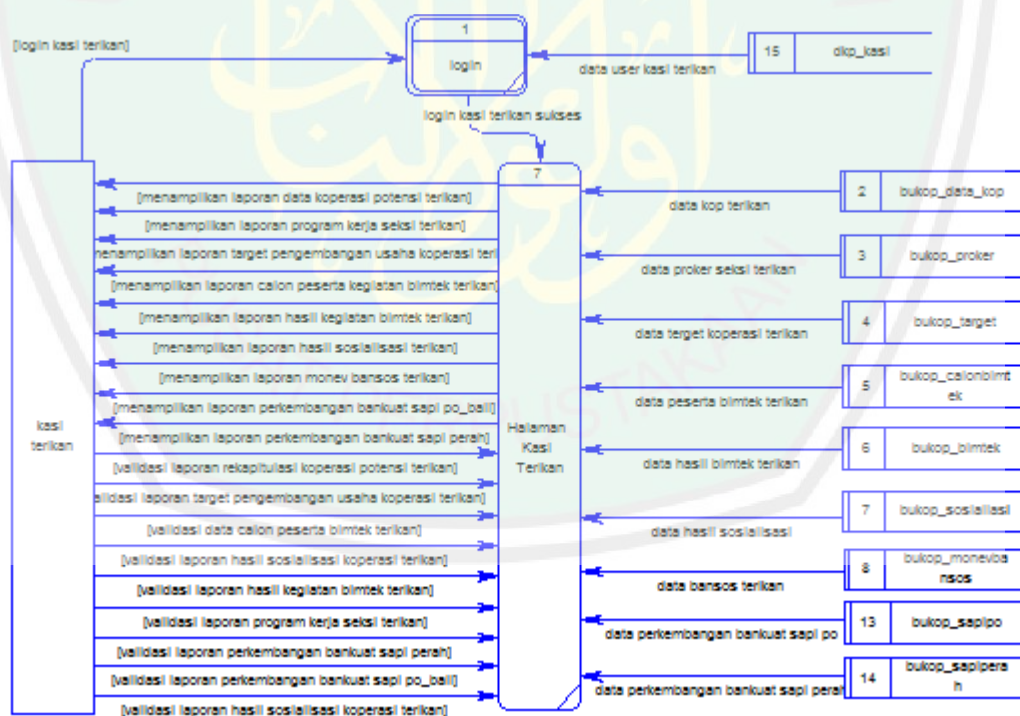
[login kasi terikan]

1

login

15 dkp_kasi

data user kasi terikan

login kasi terikan sukses

7

Halaman Kasi Terikan

kasi terikan

[menampilkan laporan data koperasi potensi terikan]

[menampilkan laporan program kerja seksi terikan]

menampilkan laporan target pengembangan usaha koperasi teri

[menampilkan laporan calon peserta kegiatan bimtek terikan]

[menampilkan laporan hasil kegiatan bimtek terikan]

[menampilkan laporan hasil sosialisasi terikan]

[menampilkan laporan monev bansos terikan]

[menampilkan laporan perkembangan bankuat sapi po_bali]

[menampilkan laporan perkembangan bankuat sapi perah]

[validasi laporan rekapitulasi koperasi potensi terikan]

alidasi laporan target pengembangan usaha koperasi terikan]

[validasi data calon peserta bimtek terikan]

[validasi laporan hasil sosialisasi koperasi terikan]

[validasi laporan hasil kegiatan bimtek terikan]

[validasi laporan program kerja seksi terikan]

[validasi laporan perkembangan bankuat sapi perah]

[validasi laporan perkembangan bankuat sapi po_bali]

[validasi laporan hasil sosialisasi koperasi terikan]

data kop terikan

2 bukop_data_kop

data proker seksi terikan

3 bukop_proker

data terget koperasi terikan

4 bukop_target

data peserta bimtek terikan

5 bukop_calonbimtek

data hasil bimtek terikan

6 bukop_bimtek

data hasil sosialisasi

7 bukop_sosialisasi

data bansos terikan

8 bukop_monevbansos

data perkembangan bankuat sapi po

13 bukop_sapipo

data perkembangan bankuat sapi perah

14 bukop_sapiperah